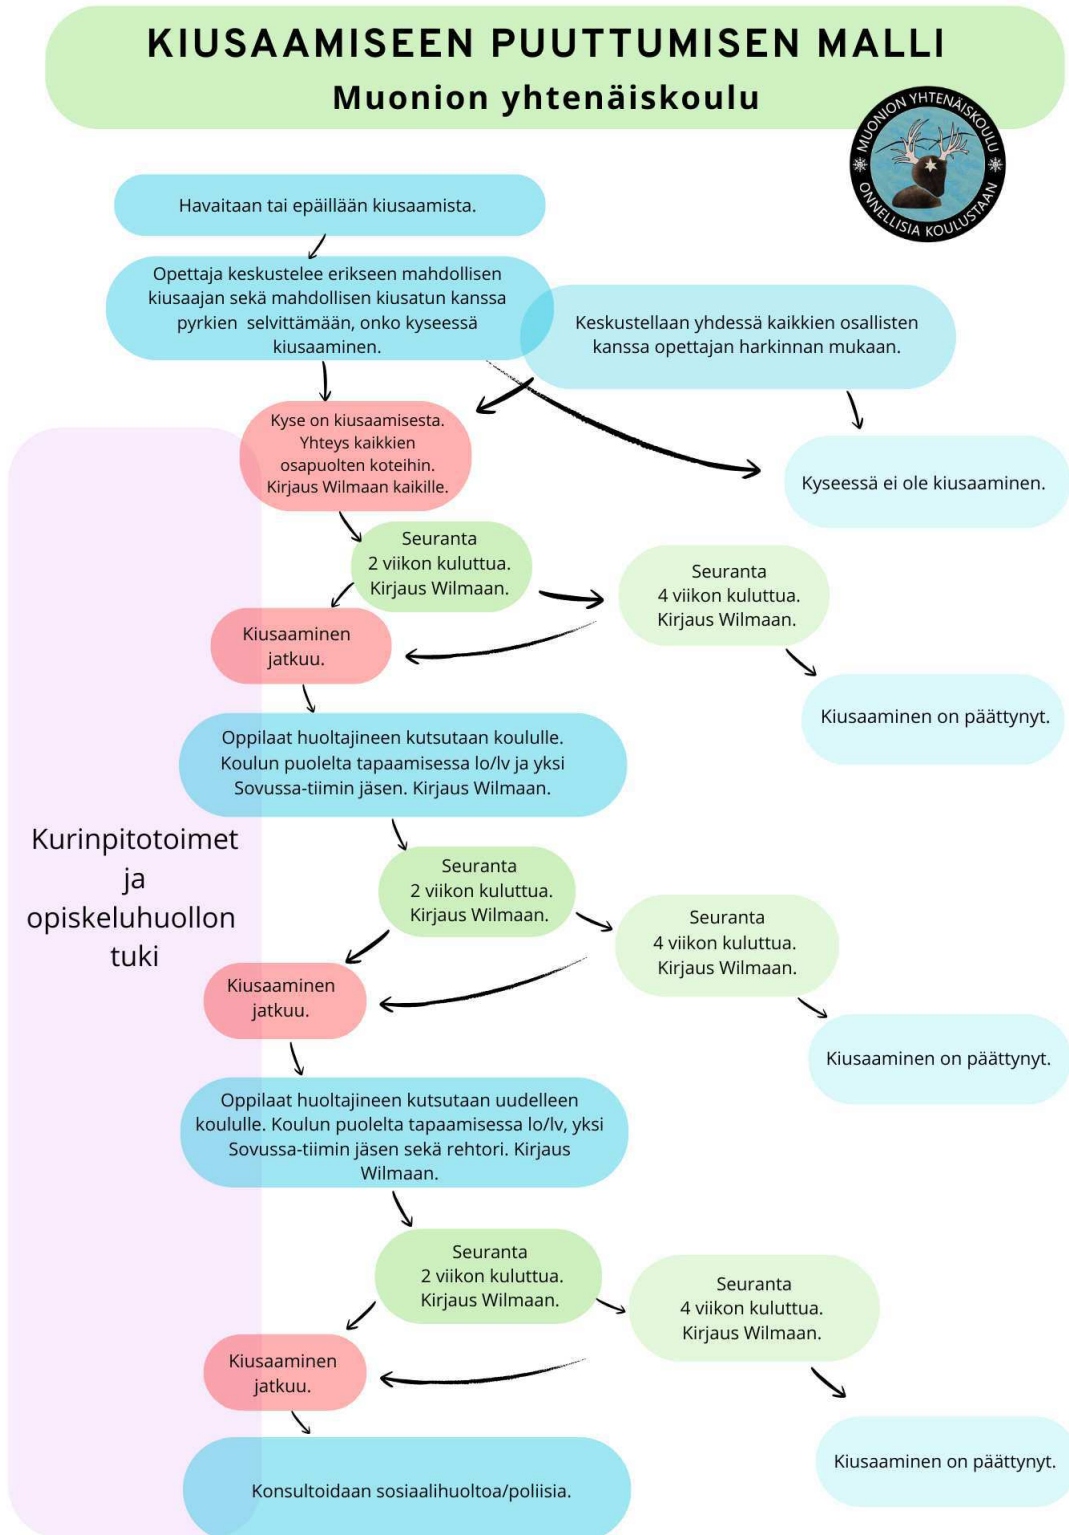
KIUSAAMISEEN PUUTTUMISEN MALLI
Muonion yhtenäiskoulu

MUONION YHTENÄISKOULU
ONNELLISIA KOULUSTAAN

Havaitaan tai epäillään kiusaamista.

Opettaja keskustelee erikseen mahdollisen kiusaajan sekä mahdollisen kiusatun kanssa pyrkien selvittämään, onko kyseessä kiusaaminen.

Keskustellaan yhdessä kaikkien osallisten kanssa opettajan harkinnan mukaan.

Kyse on kiusaamisesta. Yhteys kaikkien osapuolten koteihin. Kirjaus Wilmaan kaikille.

Kyseessä ei ole kiusaaminen.

Seuranta 2 viikon kuluttua. Kirjaus Wilmaan.

Seuranta 4 viikon kuluttua. Kirjaus Wilmaan.

Kiusaaminen jatkuu.

Kiusaaminen on päättynyt.

Oppilaat huoltajineen kutsutaan koululle. Koulun puolelta tapaamisessa lo/lv ja yksi Sovussa-tiimin jäsen. Kirjaus Wilmaan.

Kurinpitotoimet ja opiskeluhuollon tuki

Seuranta 2 viikon kuluttua. Kirjaus Wilmaan.

Seuranta 4 viikon kuluttua. Kirjaus Wilmaan.

Kiusaaminen jatkuu.

Kiusaaminen on päättynyt.

Oppilaat huoltajineen kutsutaan uudelleen koululle. Koulun puolelta tapaamisessa lo/lv, yksi Sovussa-tiimin jäsen sekä rehtori. Kirjaus Wilmaan.

Seuranta 2 viikon kuluttua. Kirjaus Wilmaan.

Seuranta 4 viikon kuluttua. Kirjaus Wilmaan.

Kiusaaminen jatkuu.

Kiusaaminen on päättynyt.

Konsultoidaan sosiaalihuoltoa/poliisia.